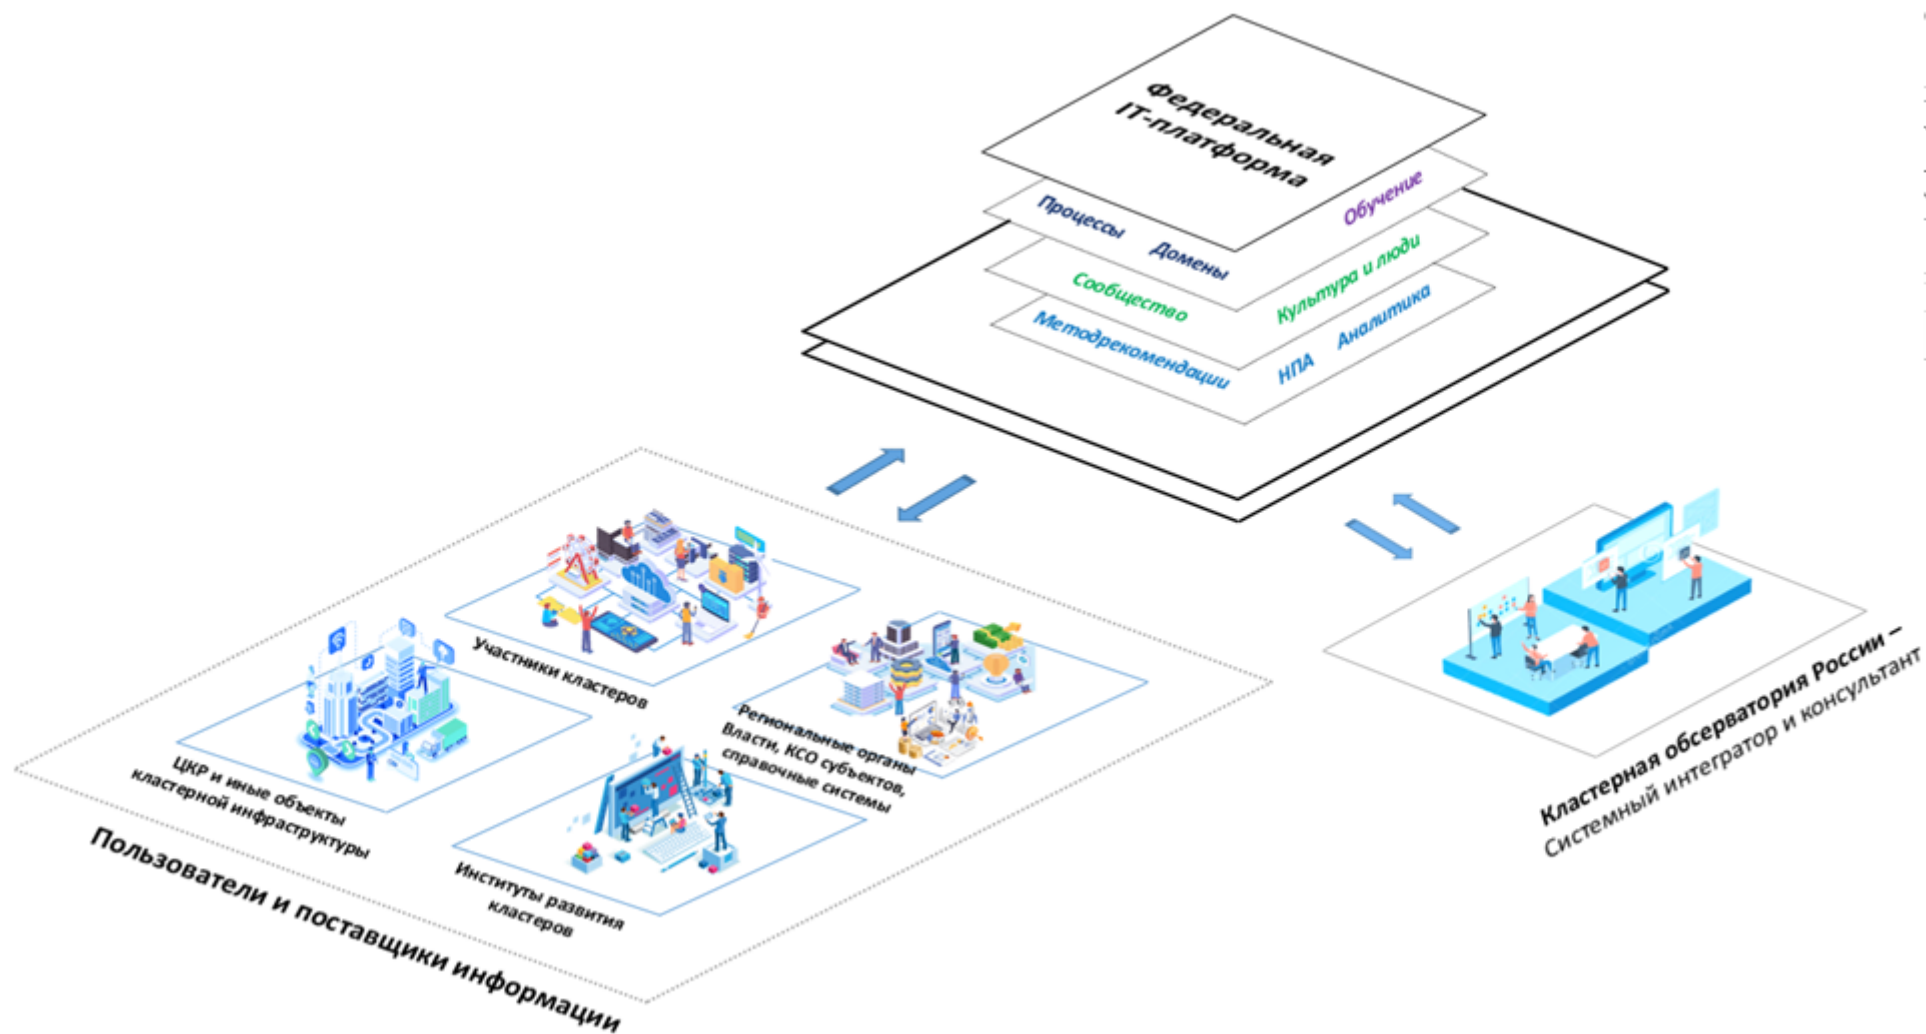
Федеральная IT-платформа

Процессы
Домены
Обучение
Сообщество
Культура и люди
Методрекомендации
НПА
Аналитика

Участники кластеров

ЦКР и иные объекты кластерной инфраструктуры

Региональные органы Власти, КСО субъектов, справочные системы

Институты развития кластеров

Пользователи и поставщики информации

Кластерная обсерватория России – Системный интегратор и консультант